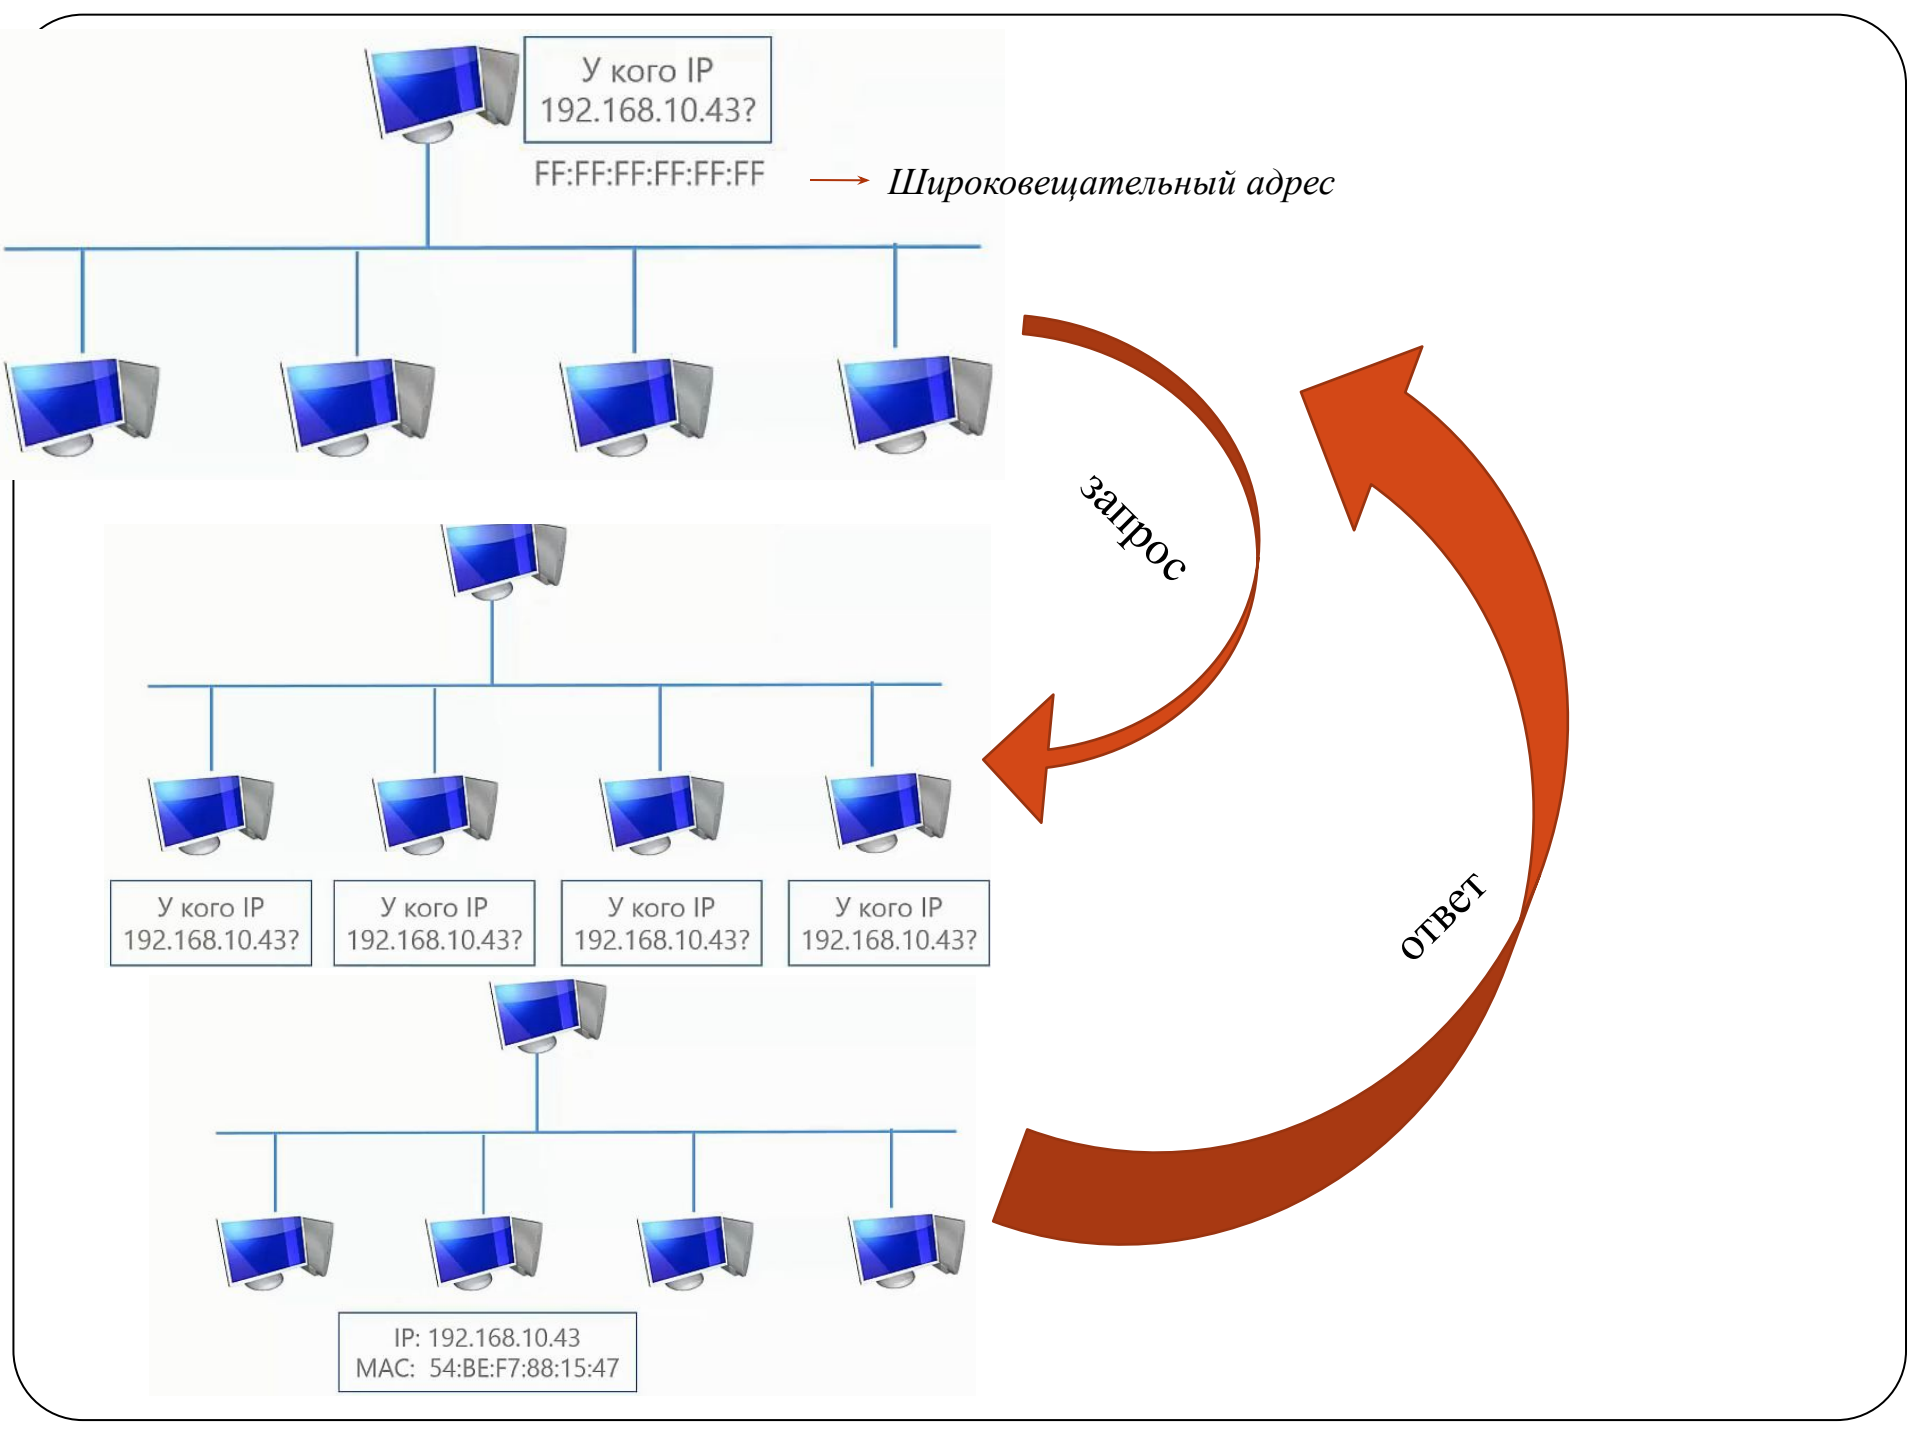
У кого IP 192.168.10.43?

FF:FF:FF:FF:FF:FF

Широковещательный адрес

запрос

У кого IP 192.168.10.43?

У кого IP 192.168.10.43?

У кого IP 192.168.10.43?

У кого IP 192.168.10.43?

ответ

IP: 192.168.10.43
MAC: 54:BE:F7:88:15:47